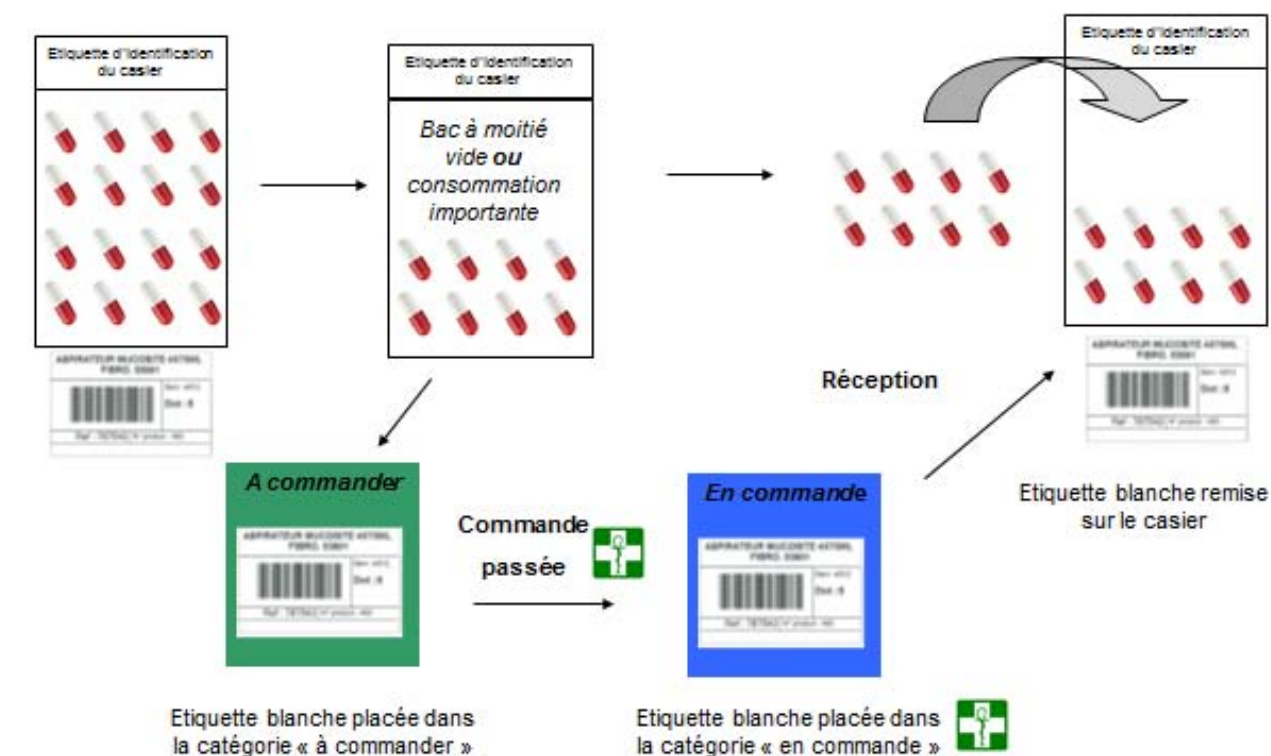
Etiquette d'identification du casier

Etiquette d'identification du casier

Bac à moitié vide **ou** consommation importante

Etiquette d'identification du casier

ASPIRATEUR MUCOSITE 4X700L FIBRO. 03001

Qté : 8

Réception

ASPIRATEUR MUCOSITE 4X700L FIBRO. 03001

Qté : 8

A commander

ASPIRATEUR MUCOSITE 4X700L FIBRO. 03001

Qté : 8

Commande passée

En commande

ASPIRATEUR MUCOSITE 4X700L FIBRO. 03001

Qté : 8

Etiquette blanche remise sur le casier

Etiquette blanche placée dans la catégorie « à commander »

Etiquette blanche placée dans la catégorie « en commande »